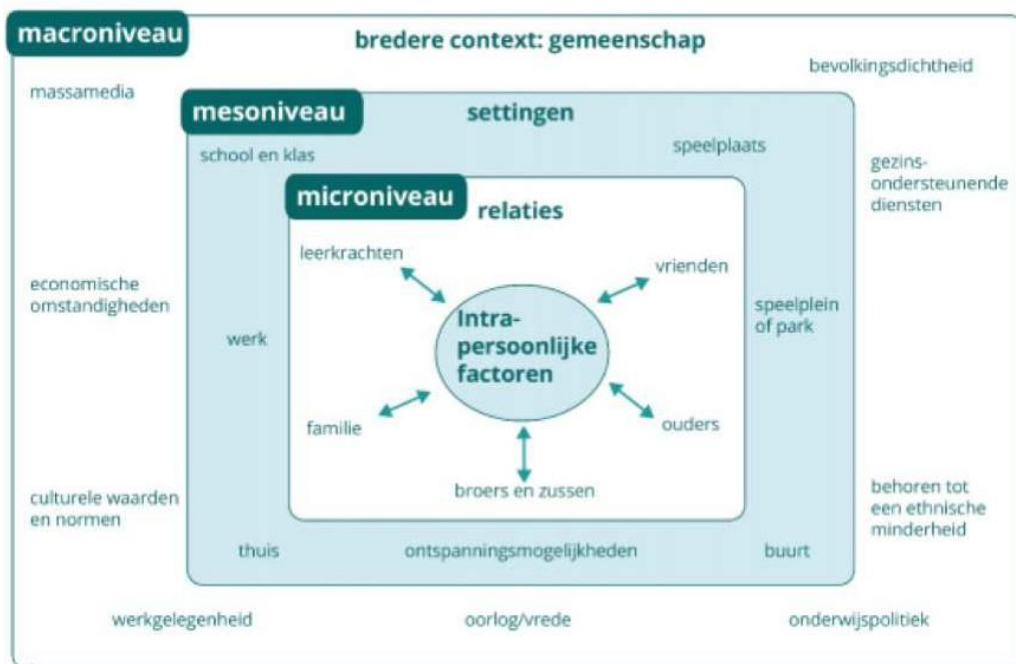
macroniveau

bredere context: gemeenschap

massamedia

bevolkingsdichtheid

mesoniveau

settingen

school en klas

speelplaats

gezinsondersteunende diensten

microniveau

relaties

leerkrachten

vrienden

economische omstandigheden

speelplein of park

werk

Intrapersoonlijke factoren

familie

ouders

broers en zussen

culturele waarden en normen

behoren tot een ethnische minderheid

thuis

ontspanningsmogelijkheden

buurt

werkgelegenheid

oorlog/vrede

onderwijspolitiek